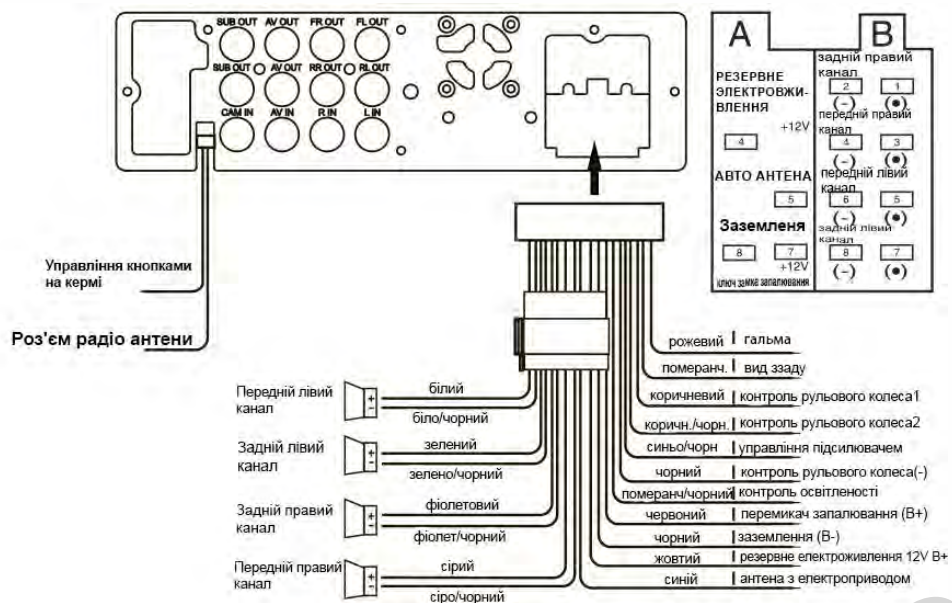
SUB OUT AV OUT FR OUT FL OUT
SUB OUT AV OUT RR OUT RL OUT
CAM IN AV IN R IN L IN

A
РЕЗЕРВНЕ ЕЛЕКТРОВЖИВЛЕННЯ
+12V
4
АВТО АНТЕНА
5
Заземленя
8 7
+12V
ключ замка запалювання

B
задній правий канал
2 1
(-) (•)
передній правий канал
4 3
(-) (•)
передній лівий канал
6 5
(-) (•)
задній лівий канал
8 7
(-) (•)

Управління кнопками на кермі

Роз'єм радіо антени

Передній лівий канал
білий
біло/чорний
Задній лівий канал
зелений
зелено/чорний
Задній правий канал
фіолетовий
фіолет/чорний
Передній правий канал
сірий
сіро/чорний

рожевий | гальма
померанч. | вид ззаду
коричневий | контроль рульового колеса1
коричн./чорн. | контроль рульового колеса2
синьо/чорн | управління підсилювачем
чорний | контроль рульового колеса(-)
померанч/чорний | контроль освітленості
червоний | перемикач запалювання (B+)
чорний | заземлення (B-)
жовтий | резервне електроживлення 12V B+
синій | антена з електроприводом